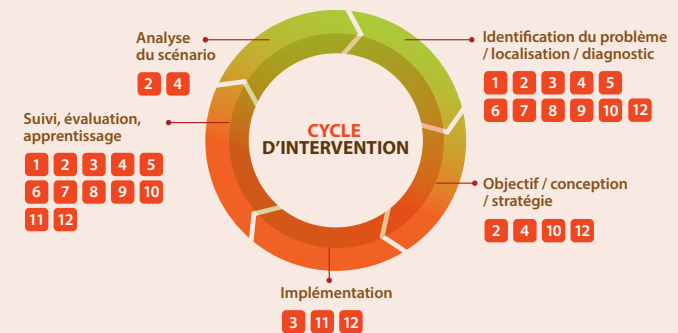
Analyse du scénario

2 4

Identification du problème / localisation / diagnostic

1 2 3 4 5
6 7 8 9 10 12

Suivi, évaluation, apprentissage

1 2 3 4 5
6 7 8 9 10
11 12

CYCLE D'INTERVENTION

Objectif / conception / stratégie

2 4 10 12

Implémentation

3 11 12